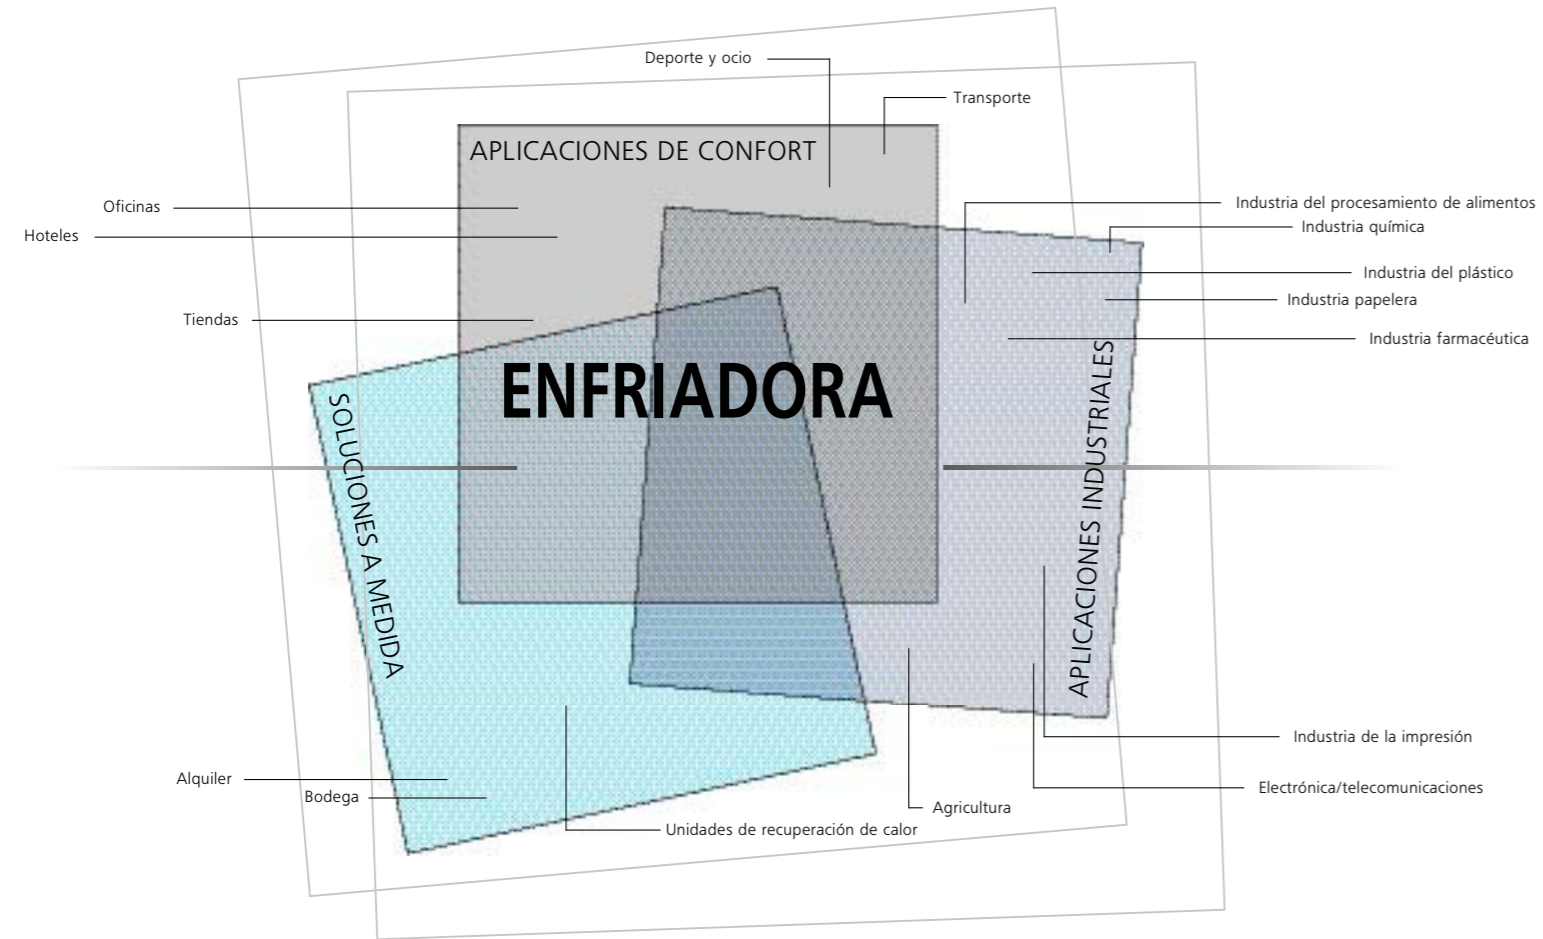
Deporte y ocio

Transporte

APLICACIONES DE CONFORT

Oficinas

Hoteles

Tiendas

Industria del procesamiento de alimentos

Industria química

Industria del plástico

Industria papelera

Industria farmacéutica

ENFRIADORA

SOLUCIONES A MEDIDA

APLICACIONES INDUSTRIALES

Industria de la impresión

Electrónica/telecomunicaciones

Alquiler

Bodega

Agricultura

Unidades de recuperación de calor